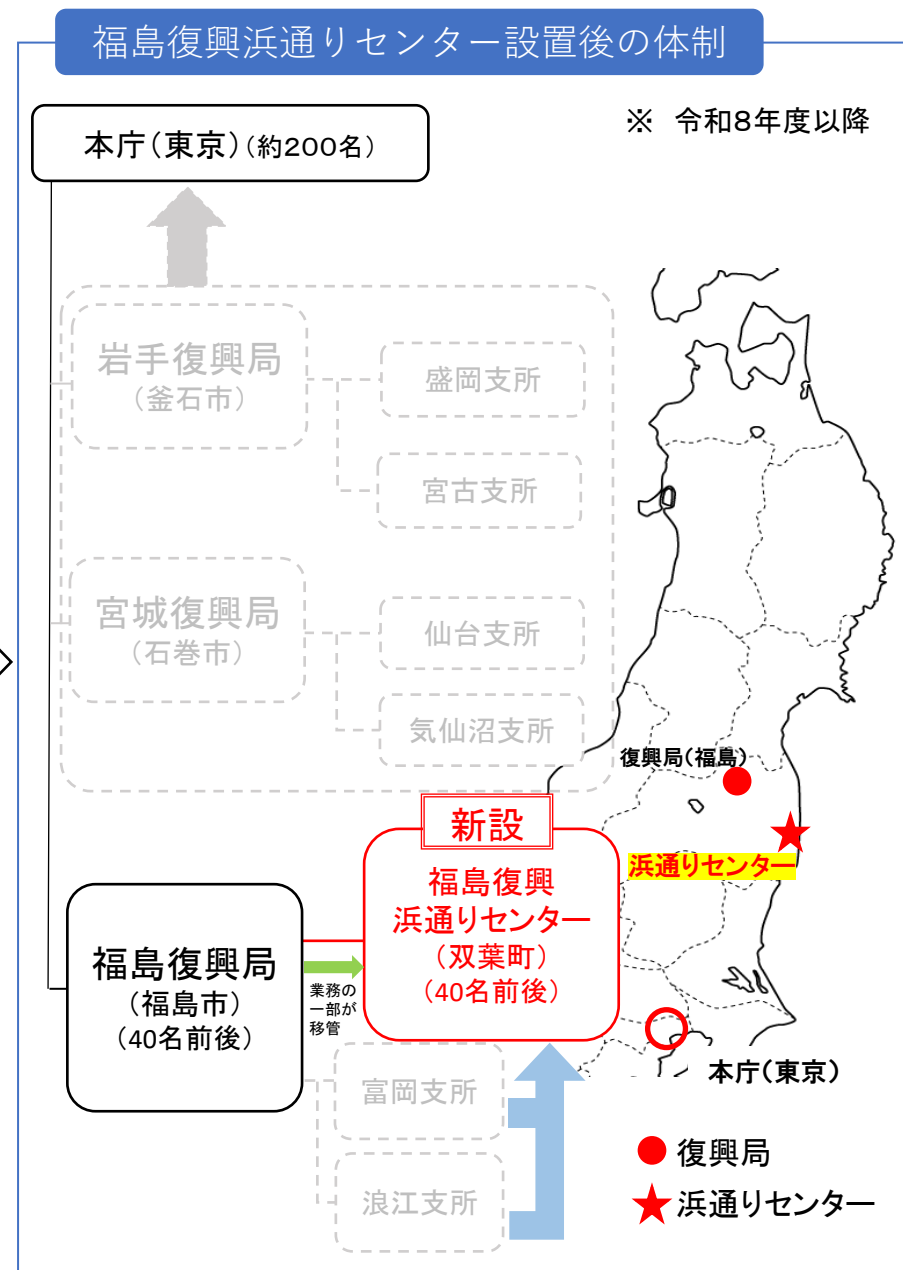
福島復興浜通りセンター設置後の体制

本庁（東京）（約200名）

※ 令和8年度以降

岩手復興局
（釜石市）

盛岡支所

宮古支所

宮城復興局
（石巻市）

仙台支所

気仙沼支所

復興局（福島）

新設

浜通りセンター

福島復興
浜通りセンター
（双葉町）
（40名前後）

福島復興局
（福島市）
（40名前後）

業務の
一部が
移管

本庁（東京）

富岡支所

浪江支所

復興局

浜通りセンター